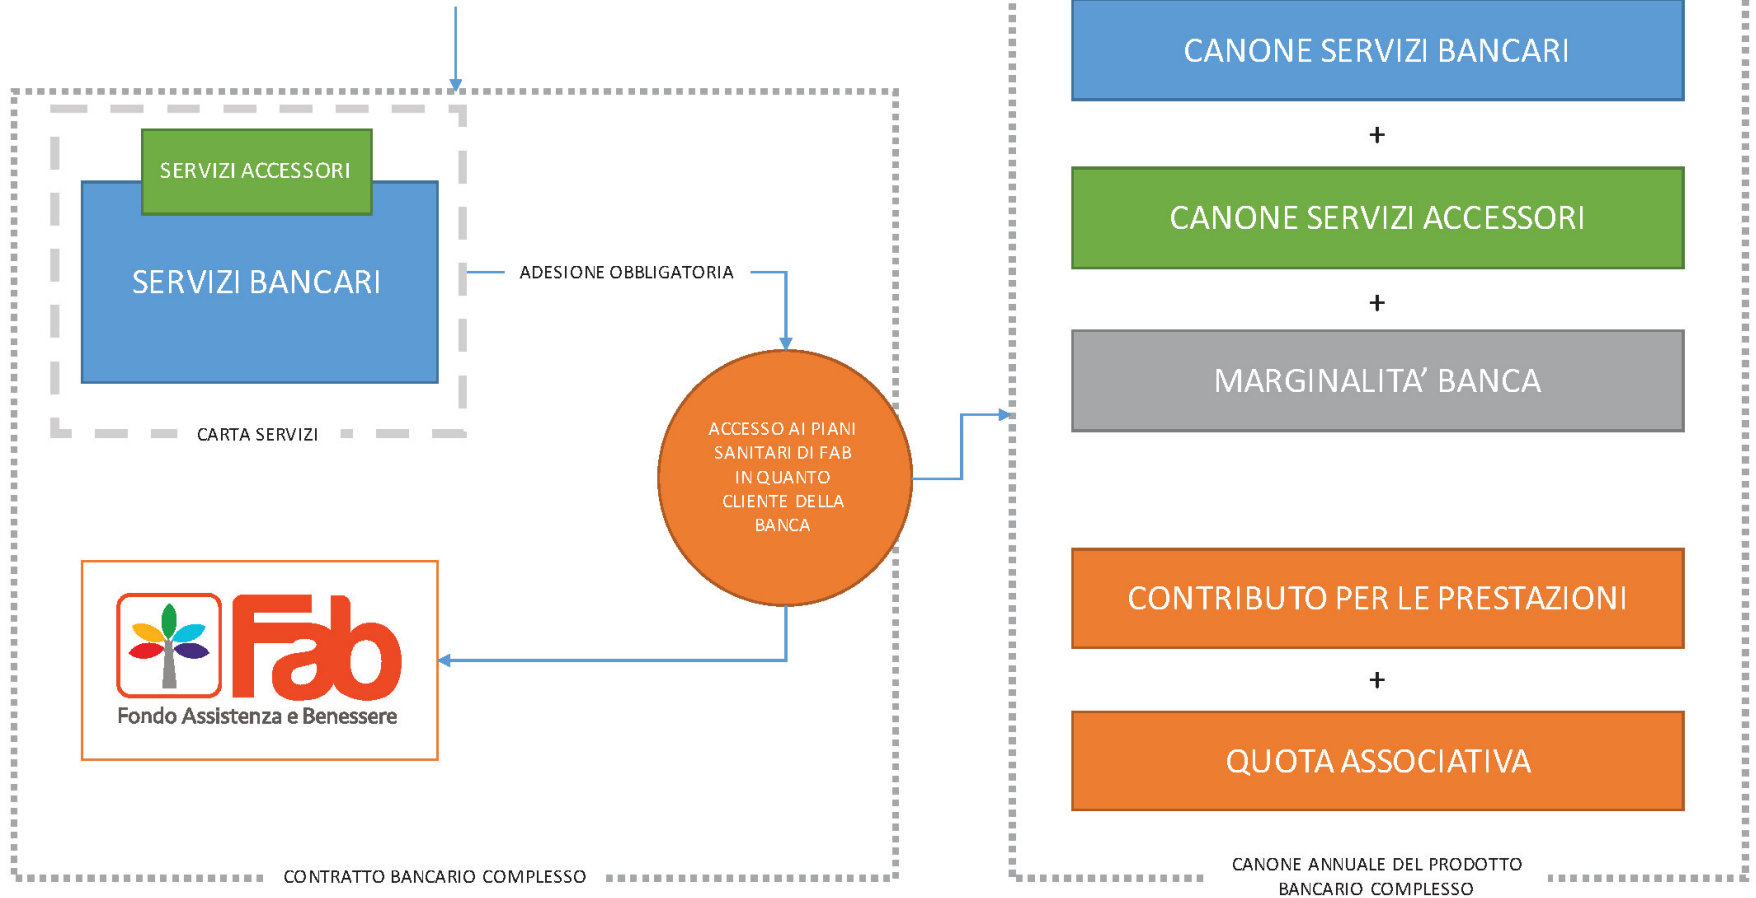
SERVIZI ACCESSORI

SERVIZI BANCARI

CARTA SERVIZI

ADESIONE OBBLIGATORIA

ACCESSO AI PIANI SANITARI DI FAB IN QUANTO CLIENTE DELLA BANCA

Fab
Fondo Assistenza e Benessere

CONTRATTO BANCARIO COMPLESSO

CANONE SERVIZI BANCARI

+

CANONE SERVIZI ACCESSORI

+

MARGINALITA’ BANCA

CONTRIBUTO PER LE PRESTAZIONI

+

QUOTA ASSOCIATIVA

CANONE ANNUALE DEL PRODOTTO BANCARIO COMPLESSO